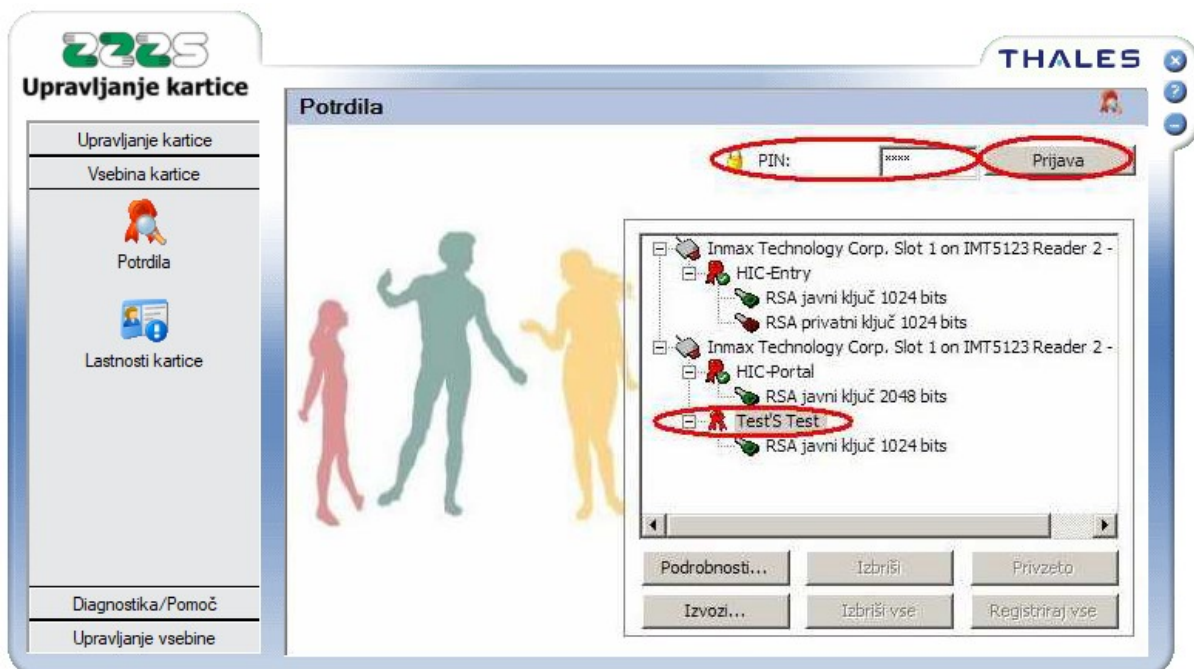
ZZZS
Upravljanje kartice

THALES

Upravljanje kartice
Vsebina kartice

Potrdila

Lastnosti kartice

Diagnostika/Pomoč
Upravljanje vsebine

Potrdila

PIN: **** Prijava

Inmax Technology Corp. Slot 1 on IMT5123 Reader 2 -
HIC-Entry
RSA javni ključ 1024 bits
RSA privatni ključ 1024 bits
Inmax Technology Corp. Slot 1 on IMT5123 Reader 2 -
HIC-Portal
RSA javni ključ 2048 bits
Test'S Test
RSA javni ključ 1024 bits

Podrobnosti... Izbriši Privzeto
Izvozi... Izbriši vse Registriraj vse